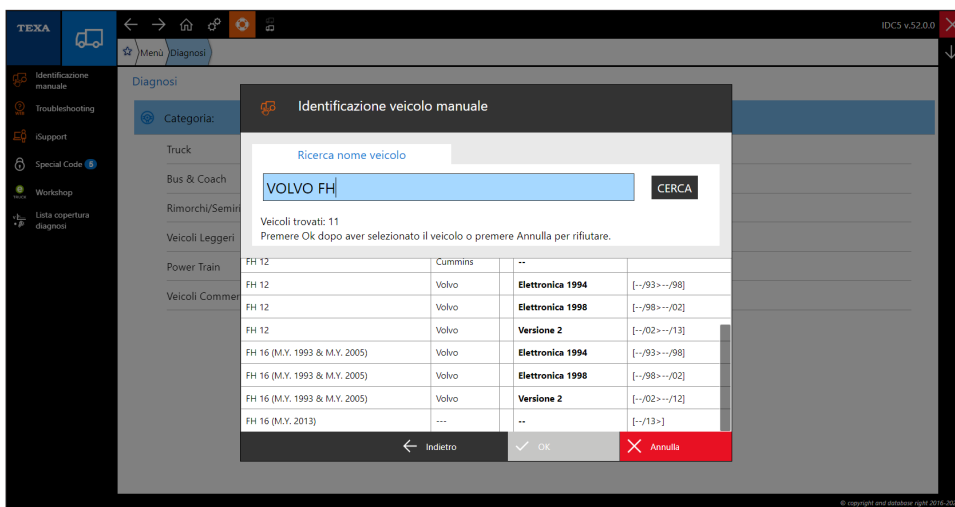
TEXA

IDC5 v.52.0.0

Menù Diagnosi

Identificazione manuale
Troubleshooting
iSupport
Special Code 5
Workshop
Lista copertura diagnosi

Diagnosi

Categoria:

Truck
Bus & Coach
Rimorchi/Semir
Veicoli Leggeri
Power Train
Veicoli Commer

Identificazione veicolo manuale

Ricerca nome veicolo

VOLVO FH

CERCA

Veicoli trovati: 11
Premere Ok dopo aver selezionato il veicolo o premere Annulla per rifiutare.

| FH 12 | Cummins | | -- | |
|---|---|---|---|---|
| FH 12 | Volvo | | Elettronica 1994 | [--/93>--/98] |
| FH 12 | Volvo | | Elettronica 1998 | [--/98>--/02] |
| FH 12 | Volvo | | Versione 2 | [--/02>--/13] |
| FH 16 (M.Y. 1993 & M.Y. 2005) | Volvo | | Elettronica 1994 | [--/93>--/98] |
| FH 16 (M.Y. 1993 & M.Y. 2005) | Volvo | | Elettronica 1998 | [--/98>--/02] |
| FH 16 (M.Y. 1993 & M.Y. 2005) | Volvo | | Versione 2 | [--/02>--/12] |
| FH 16 (M.Y. 2013) | --- | | -- | [--/13>] |

Indietro
OK
Annulla

© copyright and database right 2016-20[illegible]